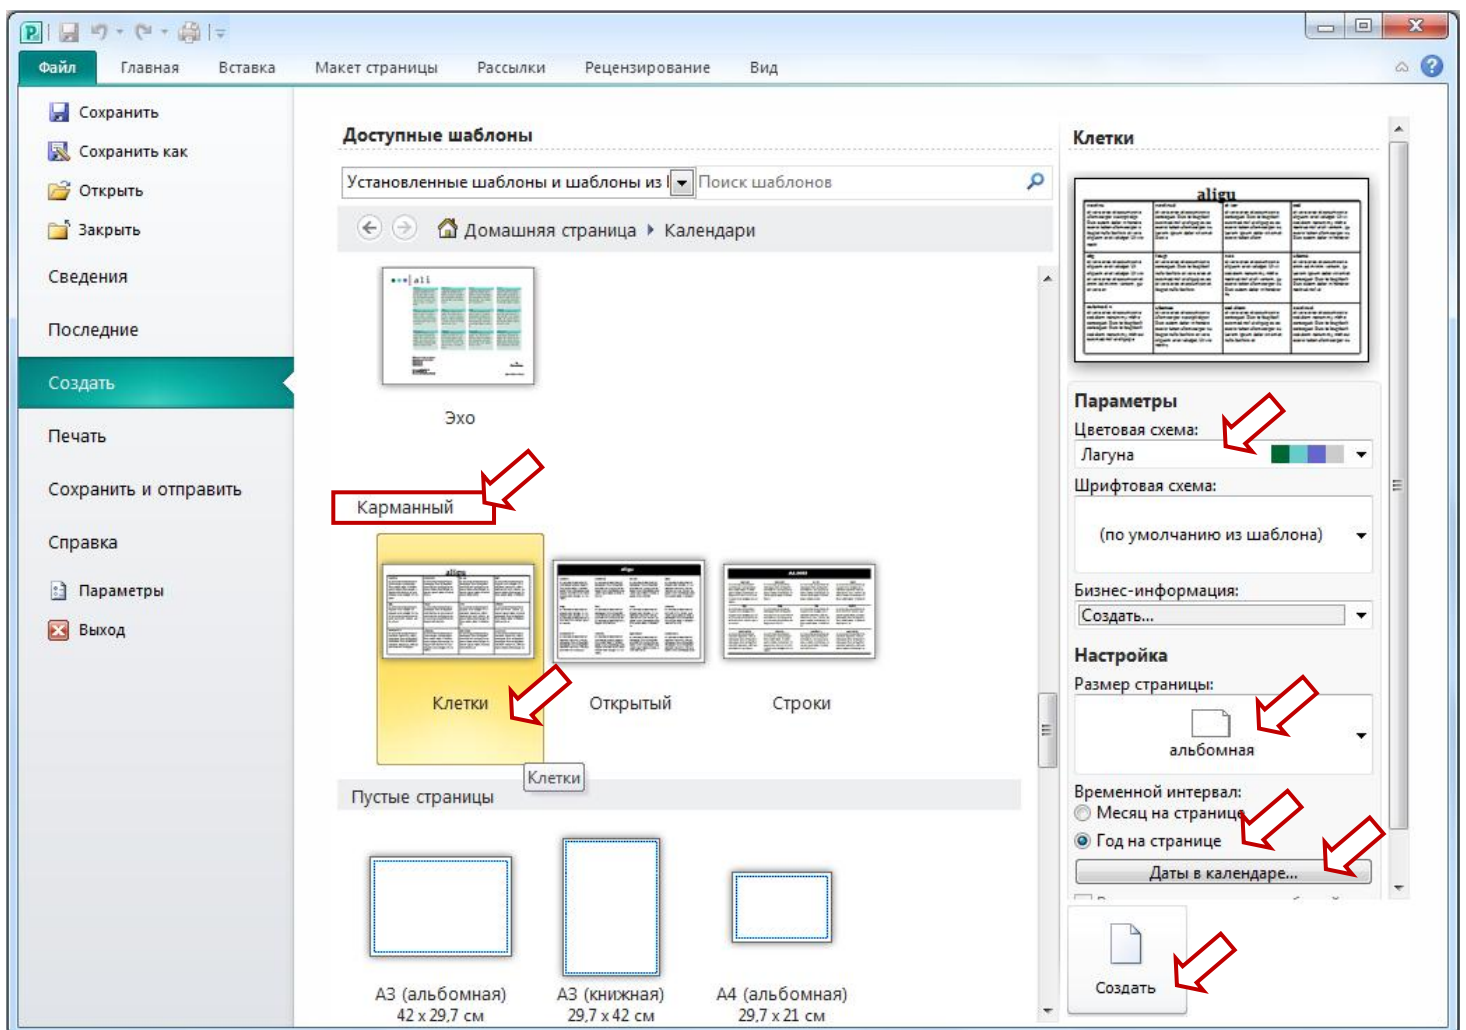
Файл Главная Вставка Макет страницы Рассылки Рецензирование Вид

Сохранить
Сохранить как
Открыть
Закрыть
Сведения
Последние
Создать
Печать
Сохранить и отправить
Справка
Параметры
Выход

Доступные шаблоны

Установленные шаблоны и шаблоны из I
Поиск шаблонов

Домашняя страница ▸ Календари

Эхо

Карманный

Клетки
Открытый
Строки
Клетки

Пустые страницы

A3 (альбомная) 42 x 29,7 см
A3 (книжная) 29,7 x 42 см
A4 (альбомная) 29,7 x 21 см

Клетки

Параметры
Цветовая схема:
Лагуна
Шрифтовая схема:
(по умолчанию из шаблона)
Бизнес-информация:
Создать...
Настройка
Размер страницы:
альбомная
Временной интервал:
Месяц на странице
Год на странице
Даты в календаре...

Создать